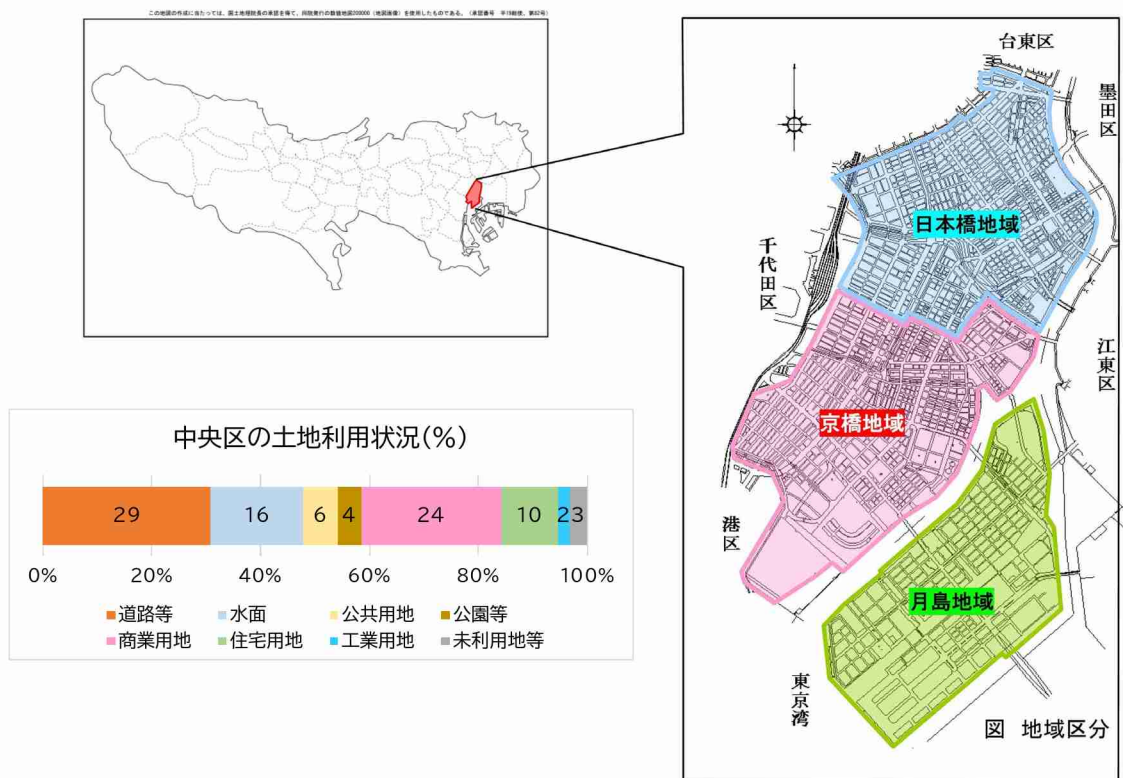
この地図の作成に当たっては、国土地理院長の承認を得て、同院発行の数値地図200000（地図画像）を使用したものである。（承認番号　平19総使、第82号）

台東区
墨田区
千代田区
日本橋地域
江東区
京橋地域
港区
月島地域
東京湾
図　地域区分

中央区の土地利用状況(%)

| 29 | 16 | 6 | 4 | 24 | 10 | 2 | 3 |
|---|---|---|---|---|---|---|---|

0%　20%　40%　60%　80%　100%

道路等　水面　公共用地　公園等
商業用地　住宅用地　工業用地　未利用地等